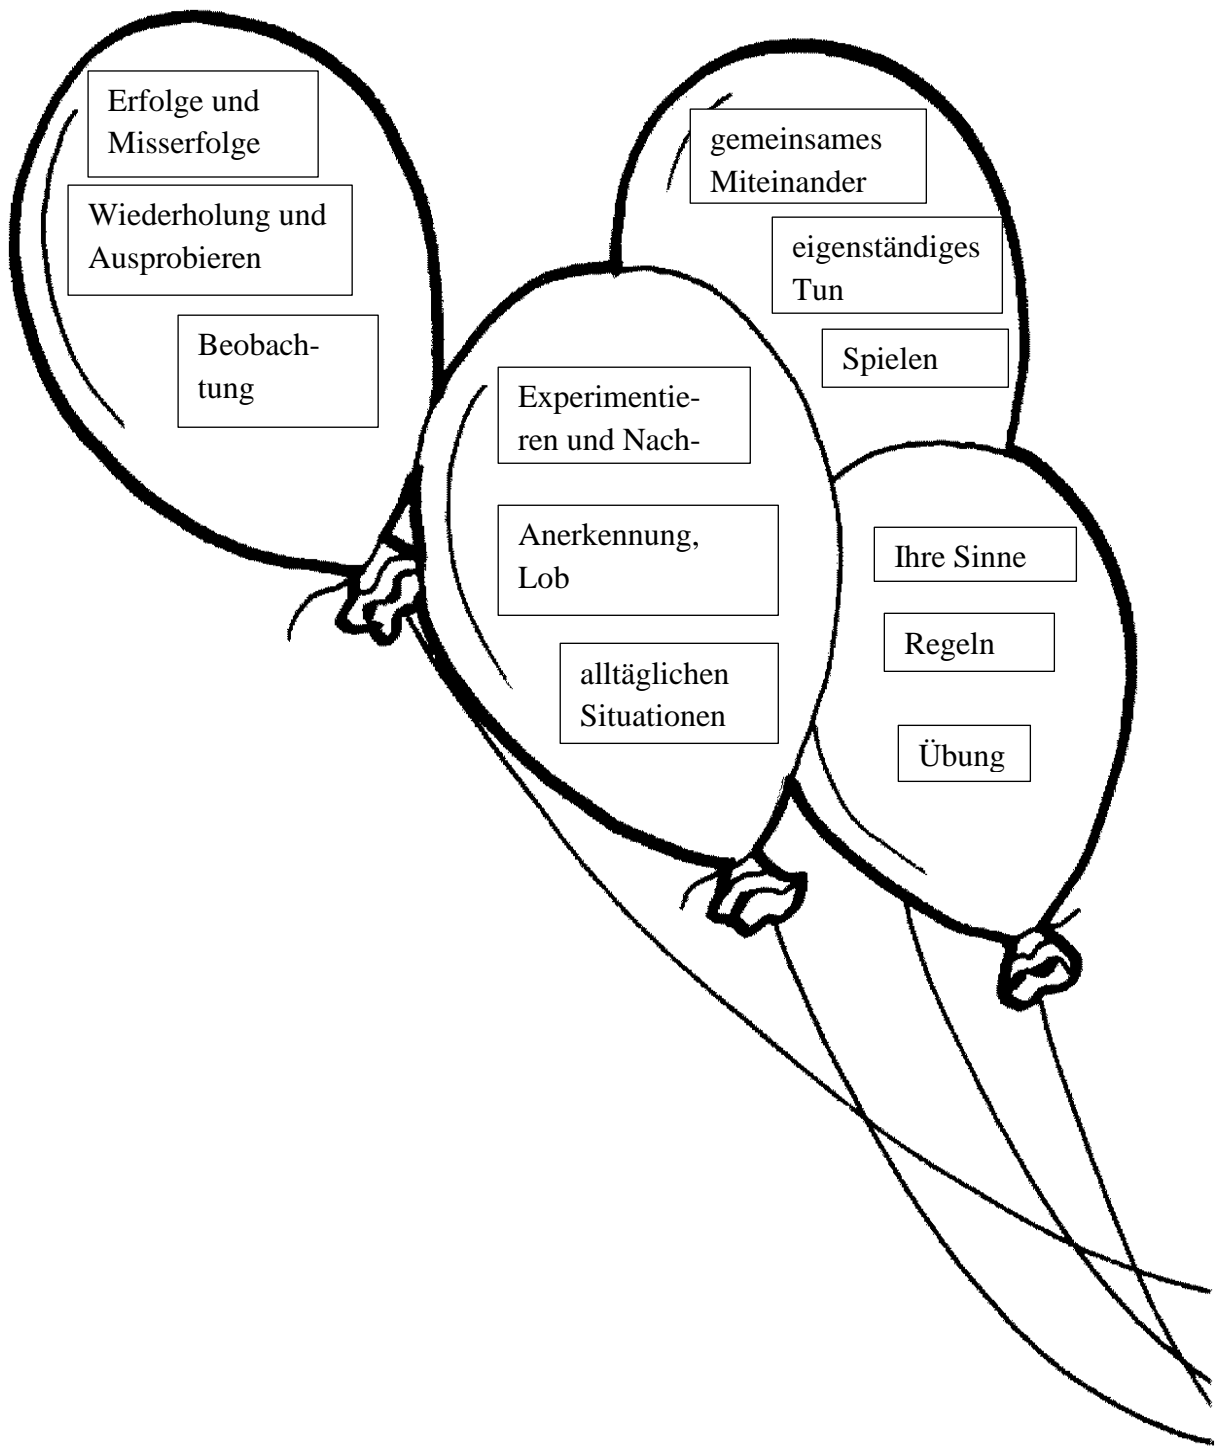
Erfolge und Misserfolge

Wiederholung und Ausprobieren

Beobachtung

gemeinsames Miteinander

eigenständiges Tun

Spielen

Experimentieren und Nach-

Anerkennung, Lob

alltäglichen Situationen

Ihre Sinne

Regeln

Übung